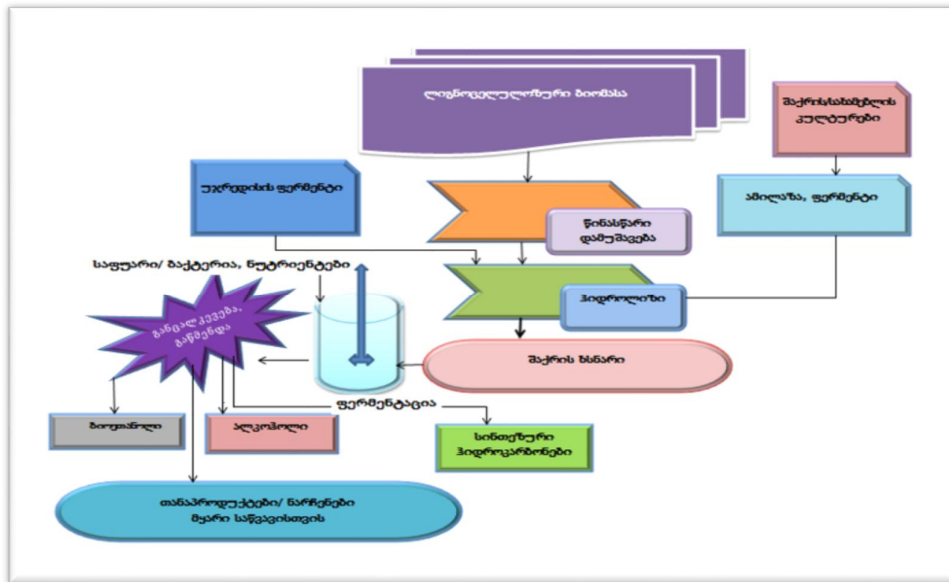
ლიგნოცელულოზური ბიომასა

შაქრისსახამებლის კულტურები

უჯრედის ფერმენტი

წინასწარი დამუშავება

ამილაზა, ფერმენტი

საფუარი/ ბაქტერია, ნუტრიენტები

ჰიდროლიზი

განცალკევება, გაწმენდა

შაქრის ხსნარი

ფერმენტაცია

ბიოთანოლი

ალკოჰოლი

სინთეზური ჰიდროკარბონები

თანაპროდუქტები/ ნარჩენები მყარი საწვავისთვის